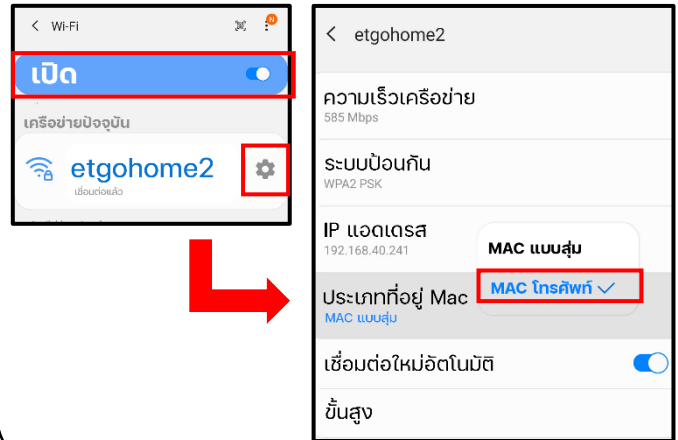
< Wi-Fi

N

เปิด

เครือข่ายปัจจุบัน

etgohome2

เชื่อมต่อแล้ว

< etgohome2

ความเร็วเครือข่าย
585 Mbps

ระบบป้องกัน
WPA2 PSK

IP แอดเดรส
192.168.40.241

MAC แบบสุ่ม

MAC โทรศัพท์ ✓

ประเภทที่อยู่ Mac
MAC แบบสุ่ม

เชื่อมต่อใหม่อัตโนมัติ

ขั้นสูง